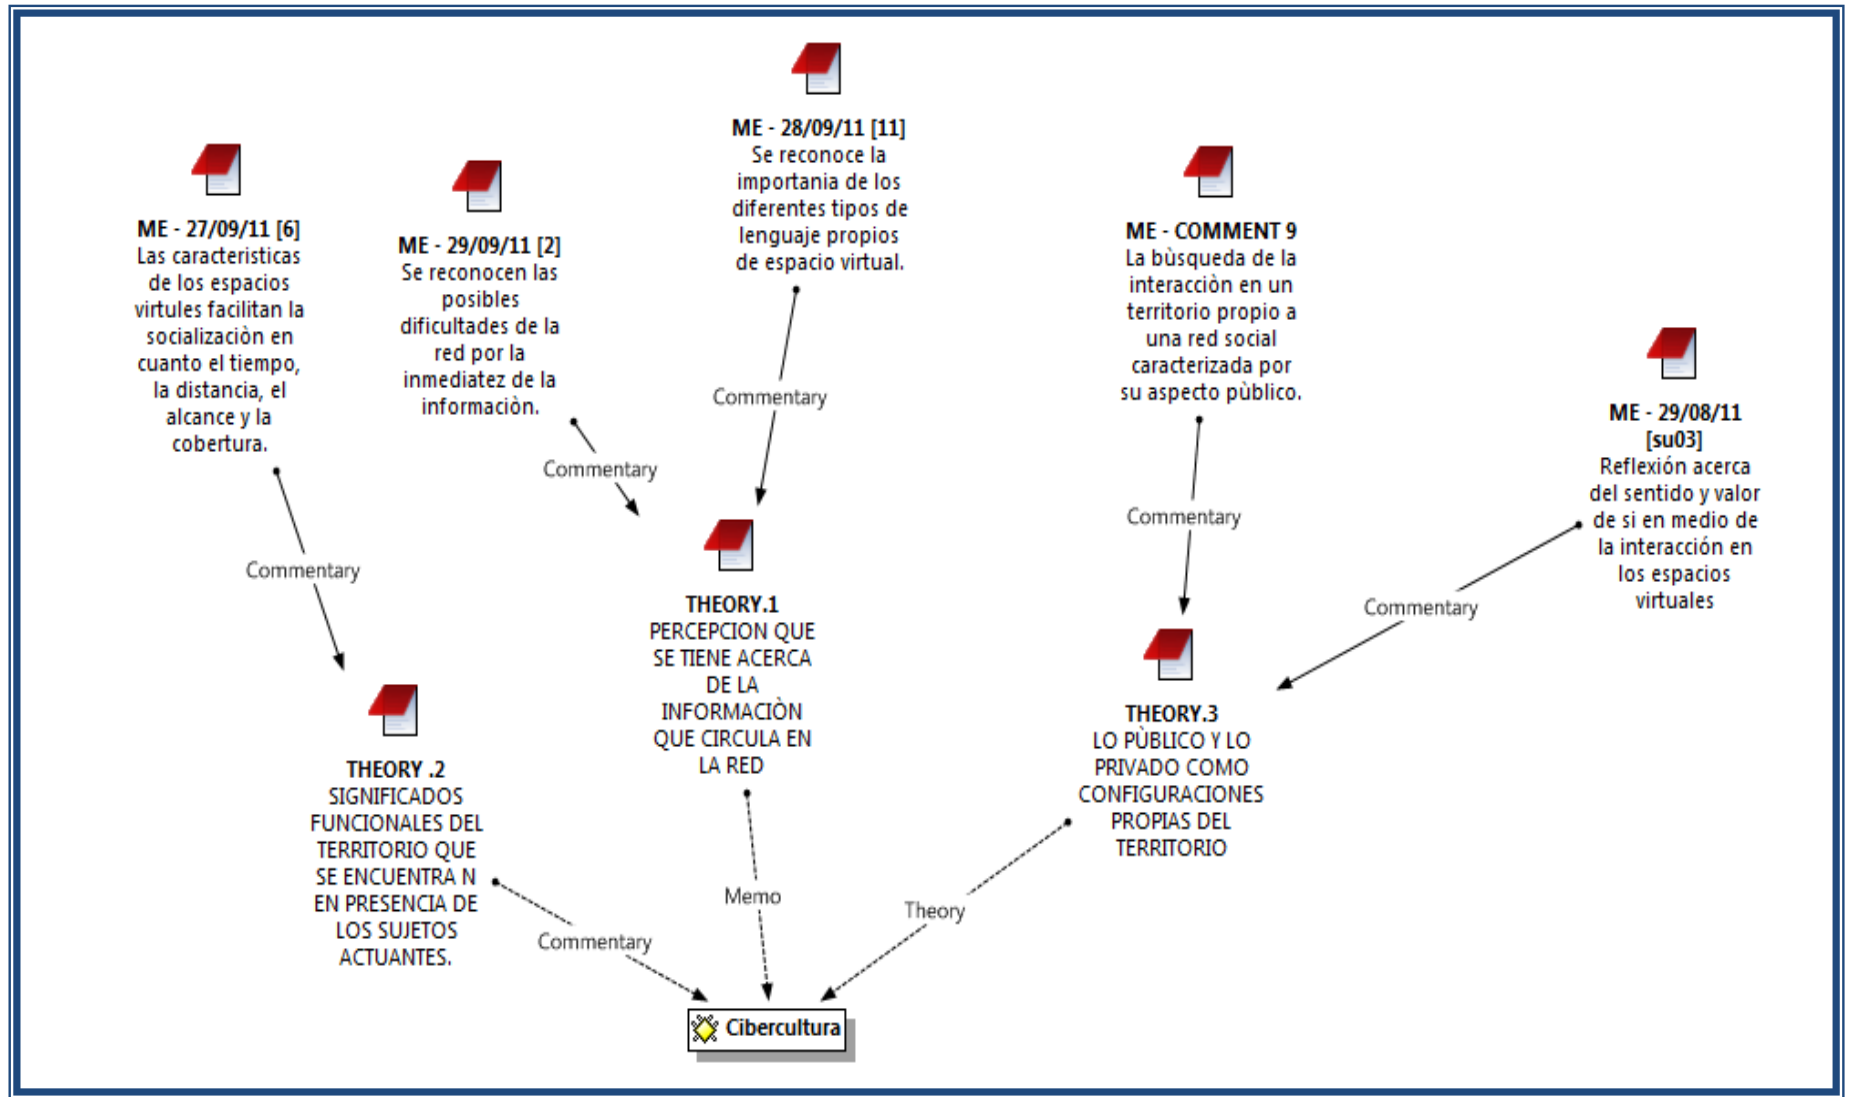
ME - 27/09/11 [6]
Las caracteristicas de los espacios virtules facilitan la socializaciòn en cuanto el tiempo, la distancia, el alcance y la cobertura.

ME - 29/09/11 [2]
Se reconocen las posibles dificultades de la red por la inmediatez de la informaciòn.

ME - 28/09/11 [11]
Se reconoce la importania de los diferentes tipos de lenguaje propios de espacio virtual.

ME - COMMENT 9
La bùsqueda de la interacciòn en un territorio propio a una red social caracterizada por su aspecto pùblico.

ME - 29/08/11 [su03]
Reflexiòn acerca del sentido y valor de si en medio de la interacciòn en los espacios virtuales

Commentary

Commentary

Commentary

Commentary

Commentary

THEORY.1
PERCEPCION QUE SE TIENE ACERCA DE LA INFORMACIÒN QUE CIRCULA EN LA RED

THEORY .2
SIGNIFICADOS FUNCIONALES DEL TERRITORIO QUE SE ENCUENTRA N EN PRESENCIA DE LOS SUJETOS ACTUANTES.

THEORY.3
LO PÙBLICO Y LO PRIVADO COMO CONFIGURACIONES PROPIAS DEL TERRITORIO

Commentary

Memo

Theory

Cibercultura